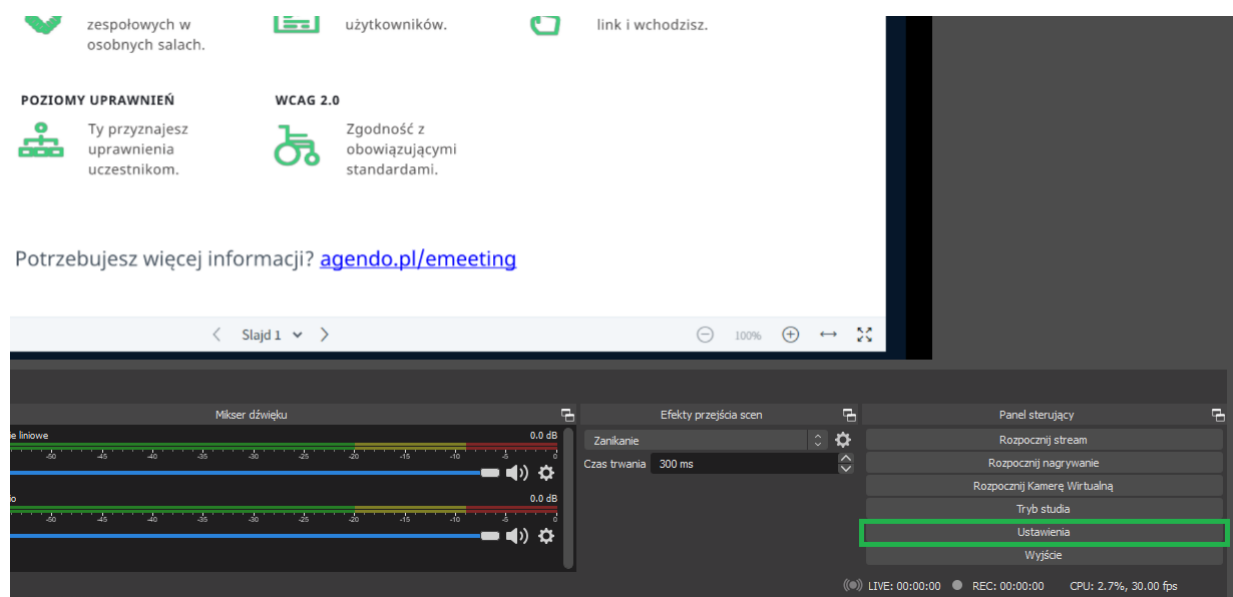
zespołowych w osobnych salach.

użytkowników.

link i wchodzisz.

POZIOMY UPRAWNIEŃ

Ty przyznajesz uprawnienia uczestnikom.

WCAG 2.0

Zgodność z obowiązującymi standardami.

Potrzebujesz więcej informacji? agendo.pl/emeeting

Slajd 1

100%

Mikser dźwięku

e liniowe

0.0 dB

-60 -55 -50 -45 -40 -35 -30 -25 -20 -15 -10 -5 0

o

0.0 dB

-60 -55 -50 -45 -40 -35 -30 -25 -20 -15 -10 -5 0

Efekty przejścia scen

Zanikanie

Czas trwania 300 ms

Panel sterujący

Rozpocznij stream

Rozpocznij nagrywanie

Rozpocznij Kamerę Wirtualną

Tryb studia

Ustawienia

Wyjście

LIVE: 00:00:00 REC: 00:00:00 CPU: 2.7%, 30.00 fps